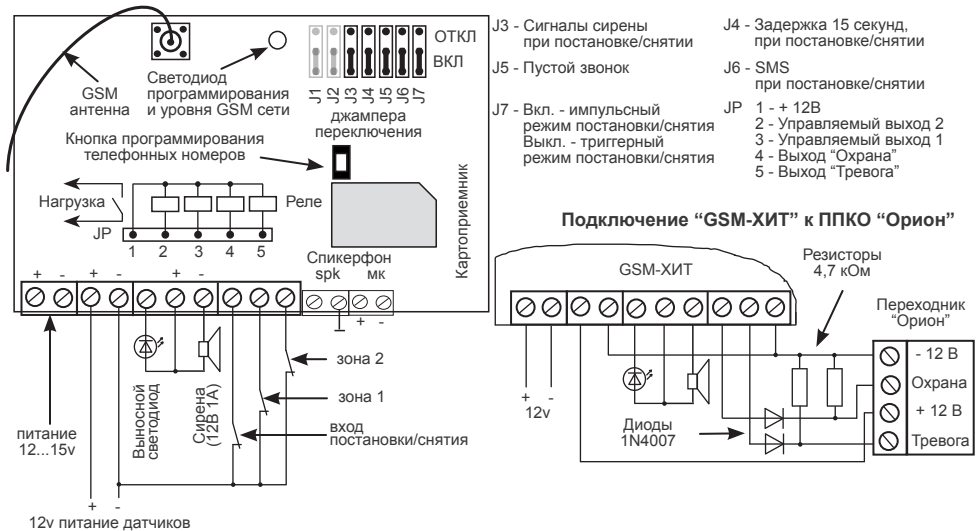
GSM антенна

Светодиод программирования и уровня GSM сети

ОТКЛ
ВКЛ

J1 J2 J3 J4 J5 J6 J7
джампера переключения

Кнопка программирования телефонных номеров

Нагрузка
Реле
JP
1 2 3 4 5

Картоприемник

Спикерфон
spk мк
+ -

+ - + - + -

питание 12...15v

Выносной светодиод
Сирена (12В 1А)

зона 2
зона 1
вход постановки/снятия

+ -
12v питание датчиков

J3 - Сигналы сирены при постановке/снятии

J4 - Задержка 15 секунд, при постановке/снятии

J5 - Пустой звонок

J6 - SMS при постановке/снятии

J7 - Вкл. - импульсный режим постановки/снятия
Выкл. - триггерный режим постановки/снятия

JP 1 - + 12В
2 - Управляемый выход 2
3 - Управляемый выход 1
4 - Выход "Охрана"
5 - Выход "Тревога"

Подключение "GSM-ХИТ" к ППКО "Орион"

GSM-ХИТ

Резисторы 4,7 кОм

Переходник "Орион"

- 12 В
Охрана
+ 12 В
Тревога

+ -
12v

Диоды 1N4007